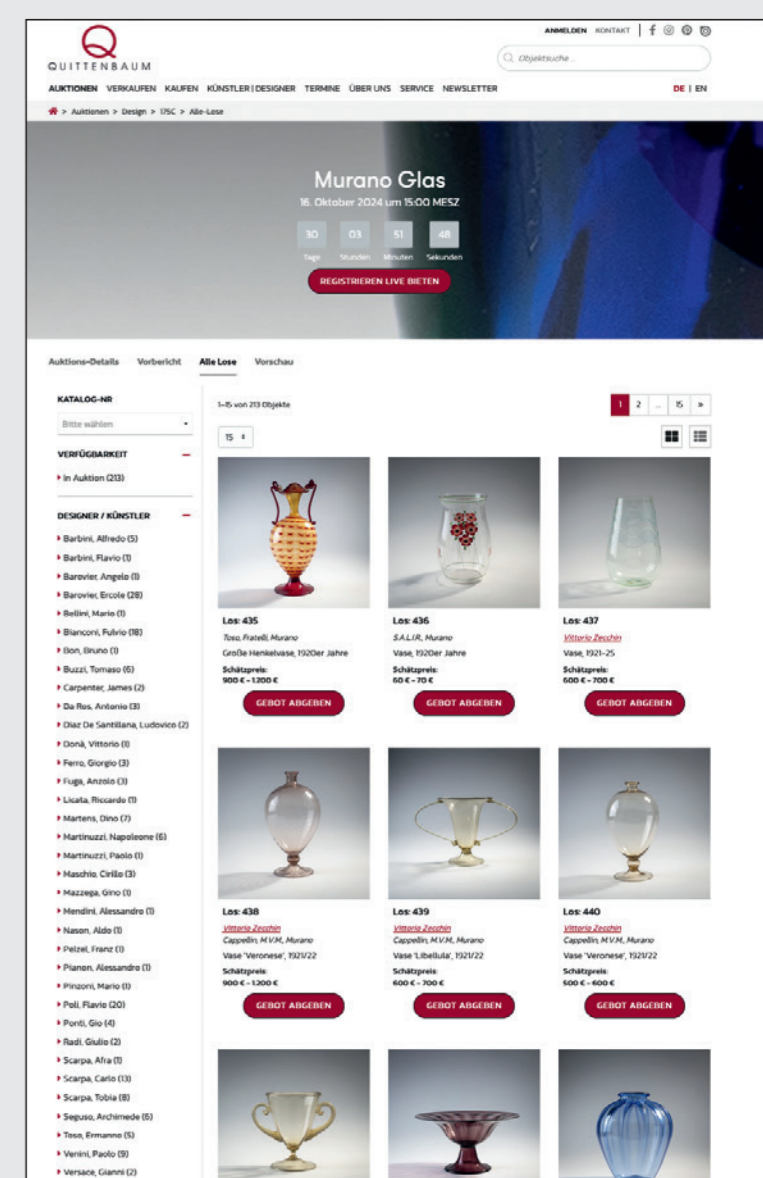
QUITTENBAUM

ANMELDEN KONTAKT

Objektsuche ...

AUKTIONEN VERKAUFEN KAUFEN KÜNSTLER | DESIGNER TERMINE ÜBER UNS SERVICE NEWSLETTER

DE | EN

> Auktionen > Design > 175C > Alle-Lose

Murano Glas

16. Oktober 2024 um 15:00 MESZ

30 Tage 03 Stunden 51 Minuten 48 Sekunden

REGISTRIEREN LIVE BIETEN

Auktions-Details Vorbericht Alle Lose Vorschau

KATALOG-NR

Bitte wählen

VERFÜGBARKEIT

▸ In Auktion (213)

DESIGNER / KÜNSTLER

▸ Barbini, Alfredo (5)
▸ Barbini, Flavio (1)
▸ Barovier, Angelo (1)
▸ Barovier, Ercole (28)
▸ Bellini, Mario (1)
▸ Bianconi, Fulvio (18)
▸ Bon, Bruno (1)
▸ Buzzi, Tomaso (6)
▸ Carpenter, James (2)
▸ Da Ros, Antonio (3)
▸ Diaz De Santillana, Ludovico (2)
▸ Donà, Vittorio (1)
▸ Ferro, Giorgio (3)
▸ Fuga, Anzolo (3)
▸ Licata, Riccardo (1)
▸ Martens, Dino (7)
▸ Martinuzzi, Napoleone (6)
▸ Martinuzzi, Paolo (1)
▸ Maschio, Cirillo (3)
▸ Mazzega, Gino (1)
▸ Mendini, Alessandro (1)
▸ Nason, Aldo (1)
▸ Pelzel, Franz (1)
▸ Pianon, Alessandro (1)
▸ Pinzoni, Mario (1)
▸ Poli, Flavio (20)
▸ Ponti, Gio (4)
▸ Radi, Giulio (2)
▸ Scarpa, Afra (1)
▸ Scarpa, Carlo (13)
▸ Scarpa, Tobia (8)
▸ Seguso, Archimede (6)
▸ Toso, Ermanno (5)
▸ Venini, Paolo (9)
▸ Versace, Gianni (2)

1–15 von 213 Objekte

1 2 ... 15 »

15

Los: 435
Toso, Fratelli, Murano
Große Henkelvase, 1920er Jahre
Schätzpreis:
900 € - 1.200 €
GEBOT ABGEBEN

Los: 436
S.A.L.I.R., Murano
Vase, 1920er Jahre
Schätzpreis:
60 € - 70 €
GEBOT ABGEBEN

Los: 437
Vittorio Zecchin
Vase, 1921–25
Schätzpreis:
600 € - 700 €
GEBOT ABGEBEN

Los: 438
Vittorio Zecchin
Cappellin, M.V.M., Murano
Vase 'Veronese', 1921/22
Schätzpreis:
900 € - 1.200 €
GEBOT ABGEBEN

Los: 439
Vittorio Zecchin
Cappellin, M.V.M., Murano
Vase 'Libellula', 1921/22
Schätzpreis:
600 € - 700 €
GEBOT ABGEBEN

Los: 440
Vittorio Zecchin
Cappellin, M.V.M., Murano
Vase 'Veronese', 1921/22
Schätzpreis:
500 € - 600 €
GEBOT ABGEBEN